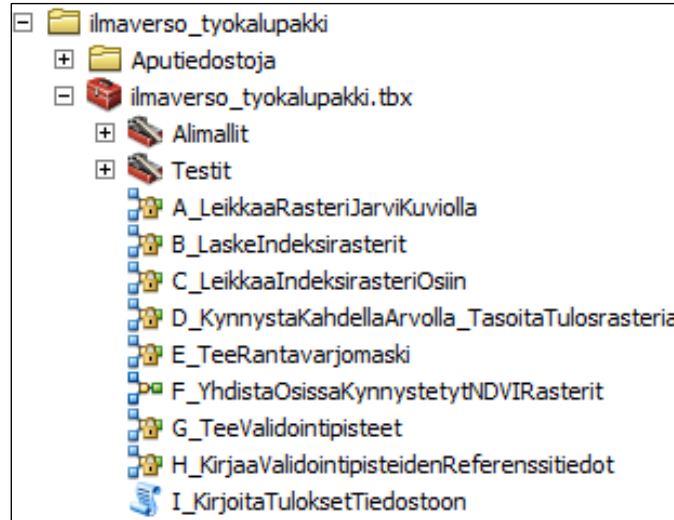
ilmaverso_tyokalupakki
Aputiedostoja
ilmaverso_tyokalupakki.tbx
Alimallit
Testit
A_LeikkaaRasteriJarviKuviolla
B_LaskeIndeksirasterit
C_LeikkaaIndeksirasteriOsiin
D_KynnystaKahdellaArvolla_TasoitaTulosrasteria
E_TeeRantavarjomaski
F_YhdistaOsissaKynnystetytNDVIRasterit
G_TeeValidointipisteet
H_KirjaaValidointipisteidenReferenssitiedot
I_KirjoitaTuloksetTiedostoon